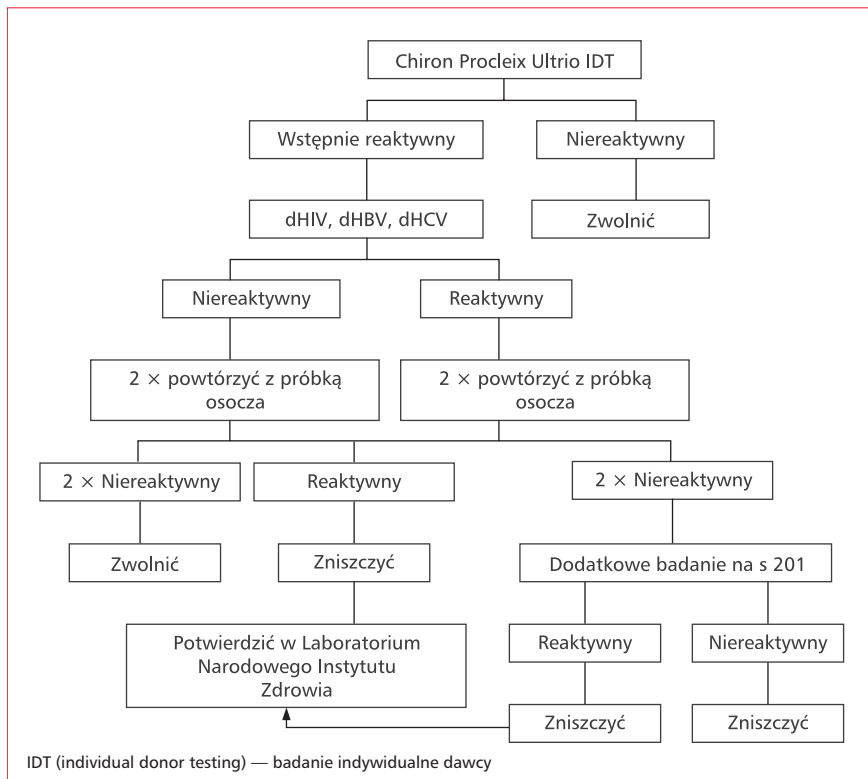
Chiron Procleix Ultrio IDT

Wstępnie reaktywny

Niereaktywny

dHIV, dHBV, dHCV

Zwolnić

Niereaktywny

Reaktywny

2 × powtórzyć z próbką osocza

2 × powtórzyć z próbką osocza

2 × Niereaktywny

Reaktywny

2 × Niereaktywny

Zwolnić

Zniszczyć

Dodatkowe badanie na s 201

Potwierdzić w Laboratorium Narodowego Instytutu Zdrowia

Reaktywny

Niereaktywny

Zniszczyć

Zniszczyć

IDT (individual donor testing) — badanie indywidualne dawcy